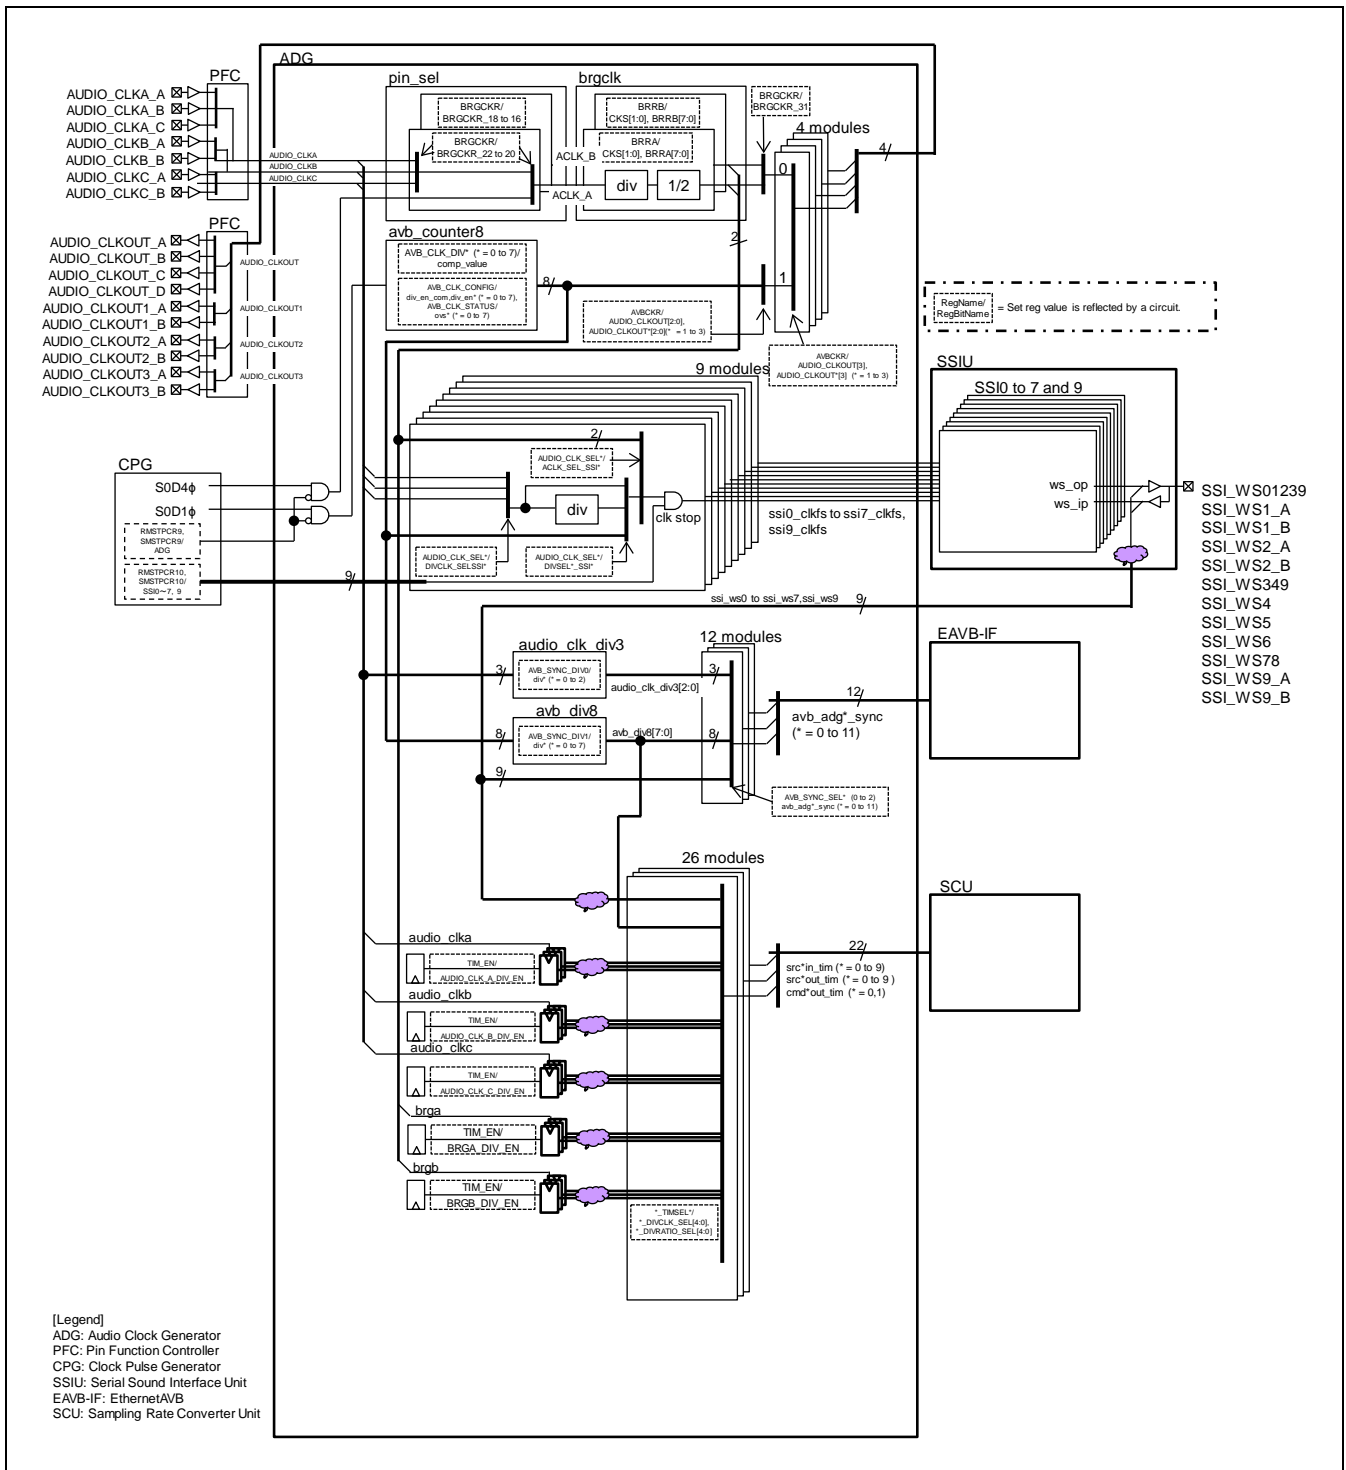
ADG

PFC
AUDIO_CLKA_A
AUDIO_CLKA_B
AUDIO_CLKA_C
AUDIO_CLKB_A
AUDIO_CLKB_B
AUDIO_CLKC_A
AUDIO_CLKC_B

AUDIO_CLKA
AUDIO_CLKB
AUDIO_CLKC

PFC
AUDIO_CLKOUT_A
AUDIO_CLKOUT_B
AUDIO_CLKOUT_C
AUDIO_CLKOUT_D
AUDIO_CLKOUT1_A
AUDIO_CLKOUT1_B
AUDIO_CLKOUT2_A
AUDIO_CLKOUT2_B
AUDIO_CLKOUT3_A
AUDIO_CLKOUT3_B

AUDIO_CLKOUT
AUDIO_CLKOUT1
AUDIO_CLKOUT2
AUDIO_CLKOUT3

pin_sel
BRGCKR/ BRGCKR_18 to 16
BRGCKR/ BRGCKR_22 to 20

brgclk
BRRB/ CKS[1:0], BRRB[7:0]
BRRA/ CKS[1:0], BRRA[7:0]
ACLK_B
ACLK_A
div
1/2

BRGCKR/ BRGCKR_31
4 modules
0
1
4
2

avb_counter8
AVB_CLK_DIV* (* = 0 to 7)/ comp_value
AVB_CLK_CONFIG/ div_en_com,div_en* (* = 0 to 7), AVB_CLK_STATUS/ ovs* (* = 0 to 7)
8
AVBCKR/ AUDIO_CLKOUT[2:0], AUDIO_CLKOUT*[2:0](* = 1 to 3)
AVBCKR/ AUDIO_CLKOUT[3], AUDIO_CLKOUT*[3] (* = 1 to 3)

RegName/ RegBitName = Set reg value is reflected by a circuit.

9 modules
2
AUDIO_CLK_SEL*/ ACLK_SEL_SSI*
div
clk stop
AUDIO_CLK_SEL*/ DIVCLK_SELSSI*
AUDIO_CLK_SEL*/ DIVSEL*_SSI*
ssi0_clkfs to ssi7_clkfs, ssi9_clkfs

CPG
S0D4ϕ
S0D1ϕ
RMSTPCR9, SMSTPCR9/ ADG
RMSTPCR10, SMSTPCR10/ SSI0~7, 9
9

SSIU
SSI0 to 7 and 9
ws_op
ws_ip
SSI_WS01239
SSI_WS1_A
SSI_WS1_B
SSI_WS2_A
SSI_WS2_B
SSI_WS349
SSI_WS4
SSI_WS5
SSI_WS6
SSI_WS78
SSI_WS9_A
SSI_WS9_B

ssi_ws0 to ssi_ws7,ssi_ws9 9

audio_clk_div3
3
AVB_SYNC_DIV0/ div* (* = 0 to 2)
audio_clk_div3[2:0]
12 modules
3
avb_div8
8
AVB_SYNC_DIV1/ div* (* = 0 to 7)
avb_div8[7:0]
8
9
12
avb_adg*_sync (* = 0 to 11)
AVB_SYNC_SEL* (0 to 2) avb_adg*_sync (* = 0 to 11)

EAVB-IF

26 modules
SCU
22
src*in_tim (* = 0 to 9)
src*out_tim (* = 0 to 9 )
cmd*out_tim (* = 0,1)

audio_clka
TIM_EN/ AUDIO_CLK_A_DIV_EN
audio_clkb
TIM_EN/ AUDIO_CLK_B_DIV_EN
audio_clkc
TIM_EN/ AUDIO_CLK_C_DIV_EN
brga
TIM_EN/ BRGA_DIV_EN
brgb
TIM_EN/ BRGB_DIV_EN
*_TIMSEL*/ *_DIVCLK_SEL[4:0], *_DIVRATIO_SEL[4:0]

[Legend]
ADG: Audio Clock Generator
PFC: Pin Function Controller
CPG: Clock Pulse Generator
SSIU: Serial Sound Interface Unit
EAVB-IF: EthernetAVB
SCU: Sampling Rate Converter Unit